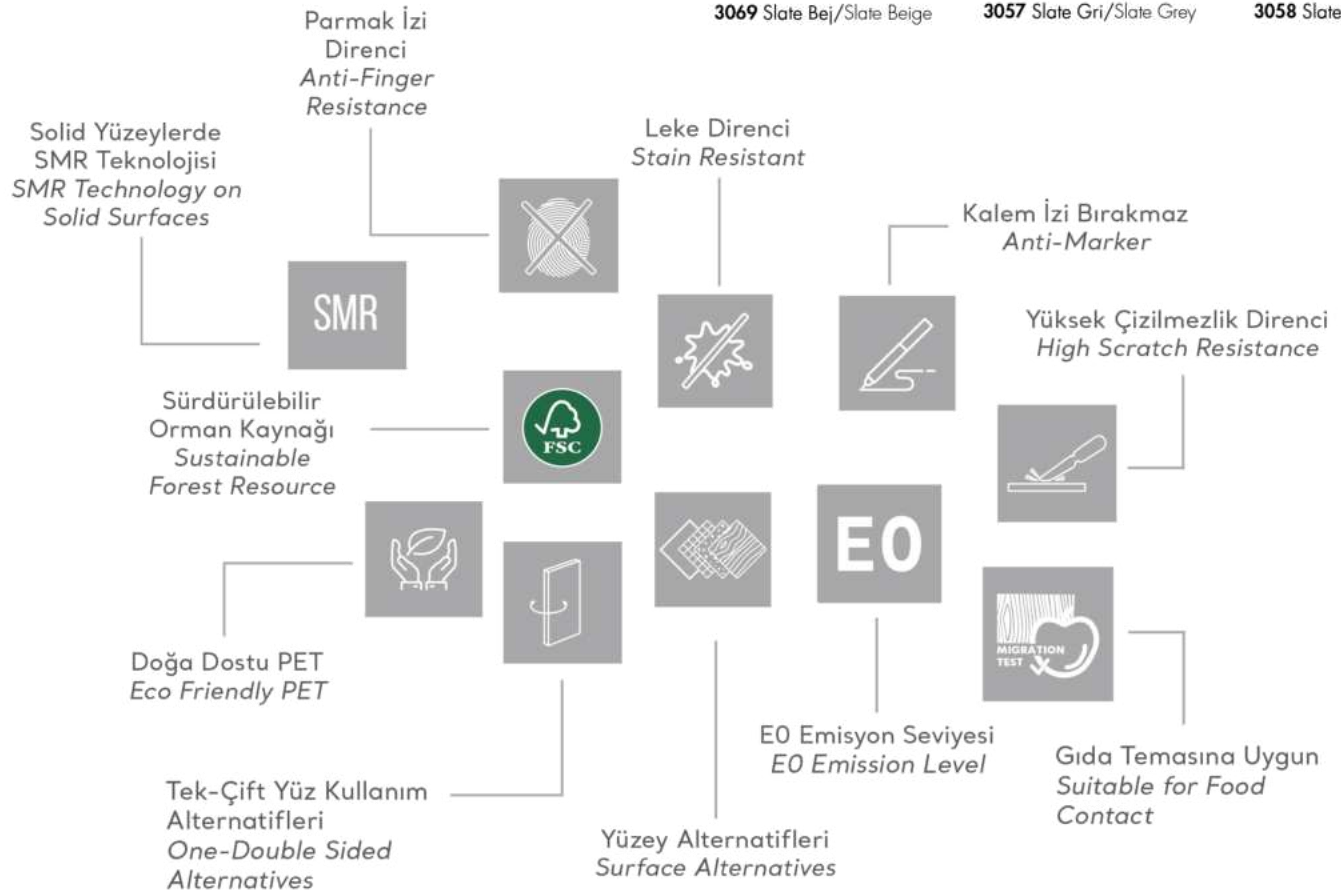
3069 Slate Bej/Slate Beige 3057 Slate Gri/Slate Grey 3058 Slate

Parmak İzi Direnci
*Anti-Finger Resistance*

Solid Yüzeylerde SMR Teknolojisi
*SMR Technology on Solid Surfaces*

Leke Direnci
*Stain Resistant*

Kalem İzi Bırakmaz
*Anti-Marker*

SMR

Yüksek Çizilmezlik Direnci
*High Scratch Resistance*

Sürdürülebilir Orman Kaynağı
*Sustainable Forest Resource*

FSC

E0

MIGRATION TEST

Doğa Dostu PET
*Eco Friendly PET*

E0 Emisyon Seviyesi
*E0 Emission Level*

Gıda Temasına Uygun
*Suitable for Food Contact*

Tek-Çift Yüz Kullanım Alternatifleri
*One-Double Sided Alternatives*

Yüzey Alternatifleri
*Surface Alternatives*